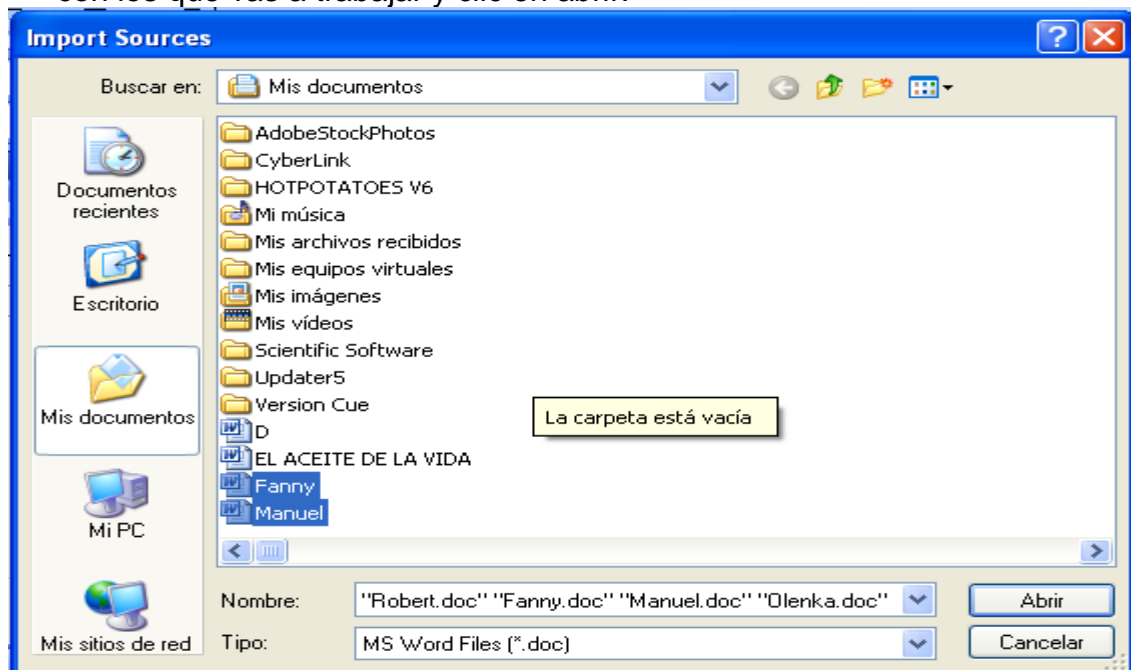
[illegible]

Import Sources

Buscar en: Mis documentos

Documentos recientes

Escritorio

Mis documentos

Mi PC

Mis sitios de red

AdobeStockPhotos
CyberLink
HOTPOTATOES V6
Mi música
Mis archivos recibidos
Mis equipos virtuales
Mis imágenes
Mis vídeos
Scientific Software
Updater5
Version Cue
D
EL ACEITE DE LA VIDA
Fanny
Manuel

La carpeta está vacía

Nombre: "Robert.doc" "Fanny.doc" "Manuel.doc" "Olenka.doc"

Tipo: MS Word Files (*.doc)

Abrir

Cancelar